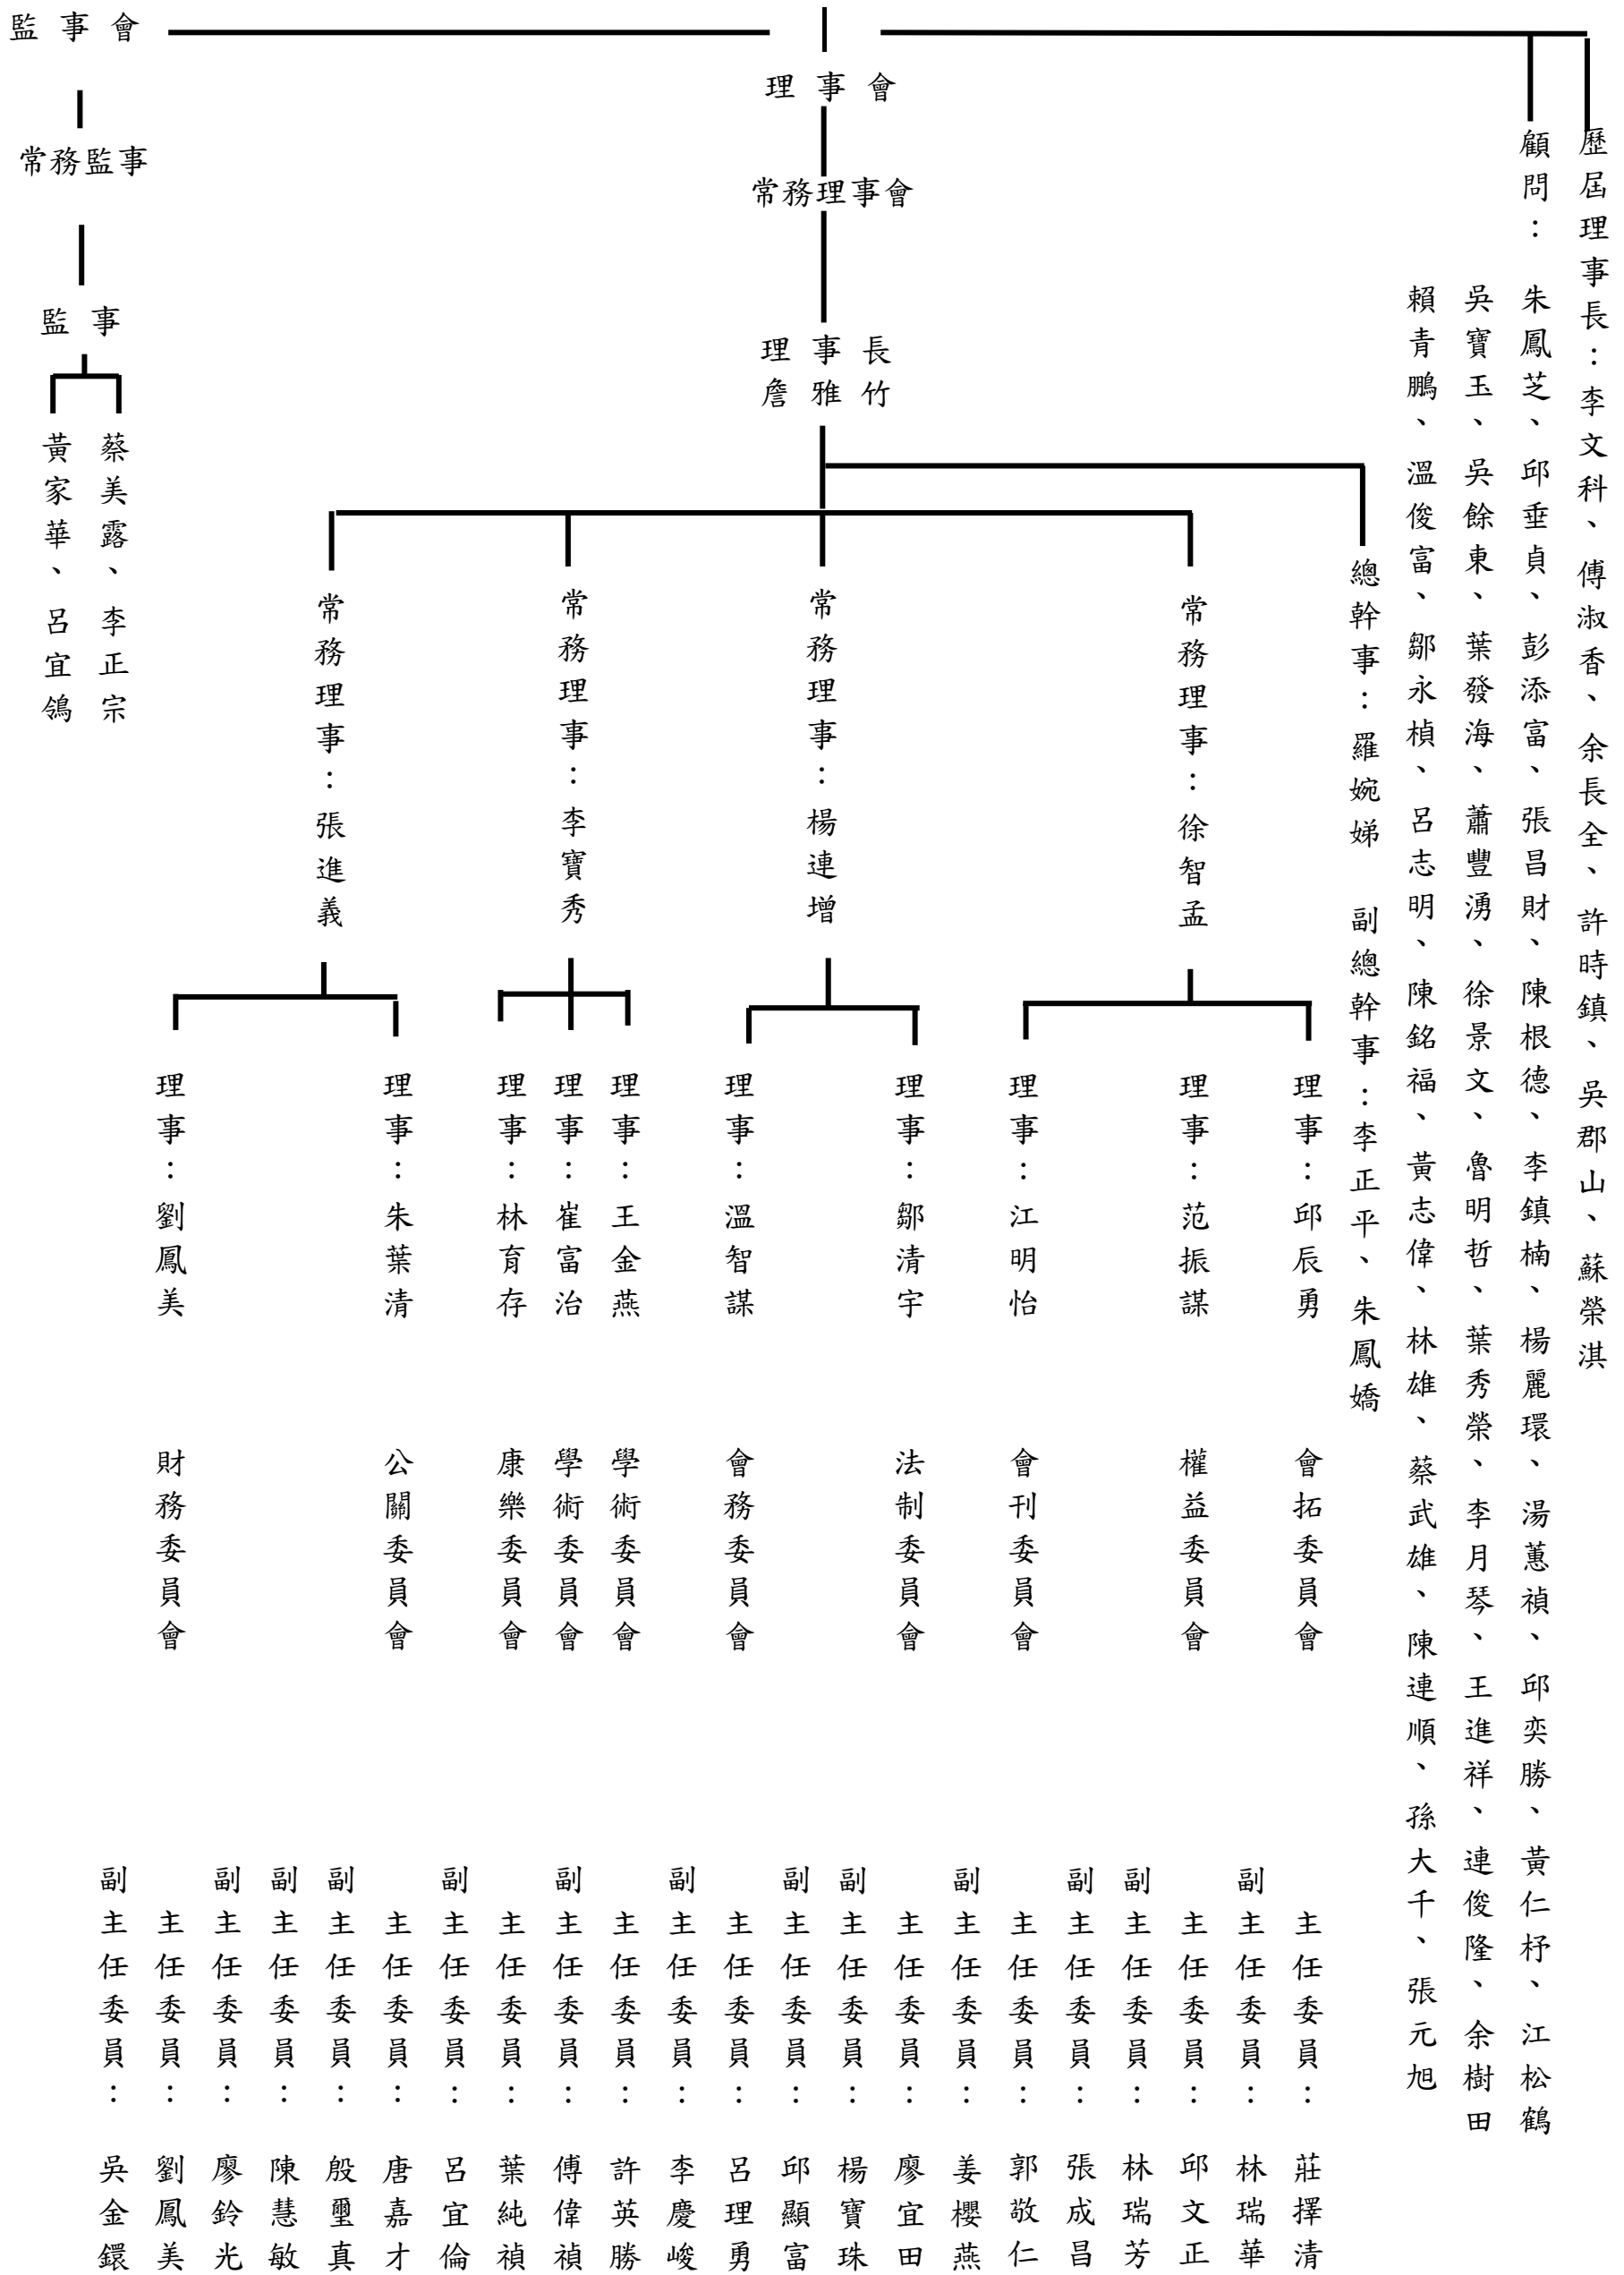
監事會

常務監事

監事

蔡美露、李正宗

黃家華、呂宜鴒

理事會

常務理事會

理事長
詹雅竹

歷居理事長：李文科、傅淑香、余長全、許時鎮、吳郡山、蘇榮淇

顧問：朱鳳芝、邱垂貞、彭添富、張昌財、陳根德、李鎮楠、楊麗環、湯蕙禎、邱奕勝、黃仁杍、江松鶴

吳寶玉、吳餘東、葉發海、蕭豐湧、徐景文、魯明哲、葉秀榮、李月琴、王進祥、連俊隆、余樹田

賴青鵬、溫俊富、鄒永楨、呂志明、陳銘福、黃志偉、林雄、蔡武雄、陳連順、孫大千、張元旭

總幹事：羅婉娣

副總幹事：李正平、朱鳳嬌

常務理事：張進義

常務理事：李寶秀

常務理事：楊連增

常務理事：徐智孟

理事：劉鳳美

理事：朱葉清

理事：林育存

理事：崔富治

理事：王金燕

理事：溫智謀

理事：鄒清宇

理事：江明怡

理事：范振謀

理事：邱辰勇

財務委員會

公關委員會

康樂委員會

學術委員會

學術委員會

會務委員會

法制委員會

會刊委員會

權益委員會

會拓委員會

副主任委員：吳金鐶

主任委員：劉鳳美

副主任委員：廖鈴光

副主任委員：陳慧敏

副主任委員：殷璽真

主任委員：唐嘉才

副主任委員：呂宜倫

主任委員：葉純禎

副主任委員：傅偉禎

主任委員：許英勝

副主任委員：李慶峻

主任委員：呂理勇

副主任委員：邱顯富

副主任委員：楊寶珠

主任委員：廖宜田

副主任委員：姜櫻燕

主任委員：郭敬仁

副主任委員：張成昌

副主任委員：林瑞芳

主任委員：邱文正

副主任委員：林瑞華

主任委員：莊擇清